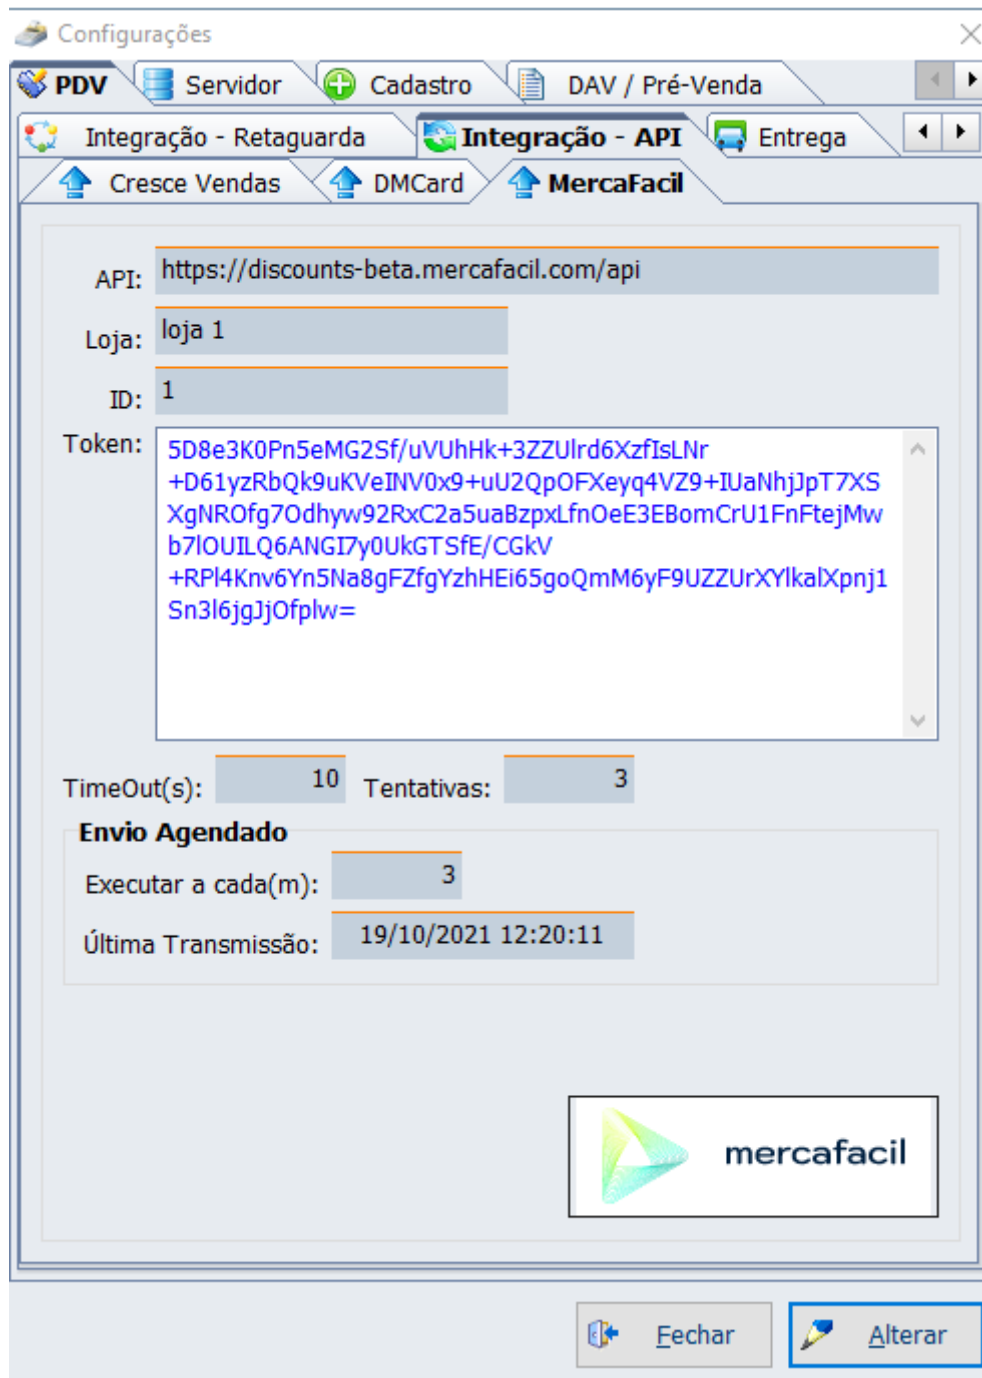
Configurações

PDV | Servidor | Cadastro | DAV / Pré-Venda

Integração - Retaguarda | Integração - API | Entrega

Cresce Vendas | DMCard | MercaFacil

API: https://discounts-beta.mercafacil.com/api

Loja: loja 1

ID: 1

Token: 5D8e3K0Pn5eMG2Sf/uVUhHk+3ZZUlrd6XzfIsLNr+D61yzRbQk9uKVeINV0x9+uU2QpOFXeyq4VZ9+IUaNhjJpT7XSXgNROfg7Odhyw92RxC2a5uaBzpxLfnOeE3EBomCrU1FnFtejMwb7lOUILQ6ANGI7y0UkGTSfE/CGkV+RPl4Knv6Yn5Na8gFZfgYzhHEi65goQmM6yF9UZZUrXYlkalXpnj1Sn3l6jgJjOfplw=

TimeOut(s): 10 Tentativas: 3

Envio Agendado

Executar a cada(m): 3

Última Transmissão: 19/10/2021 12:20:11

mercafacil

Fechar | Alterar